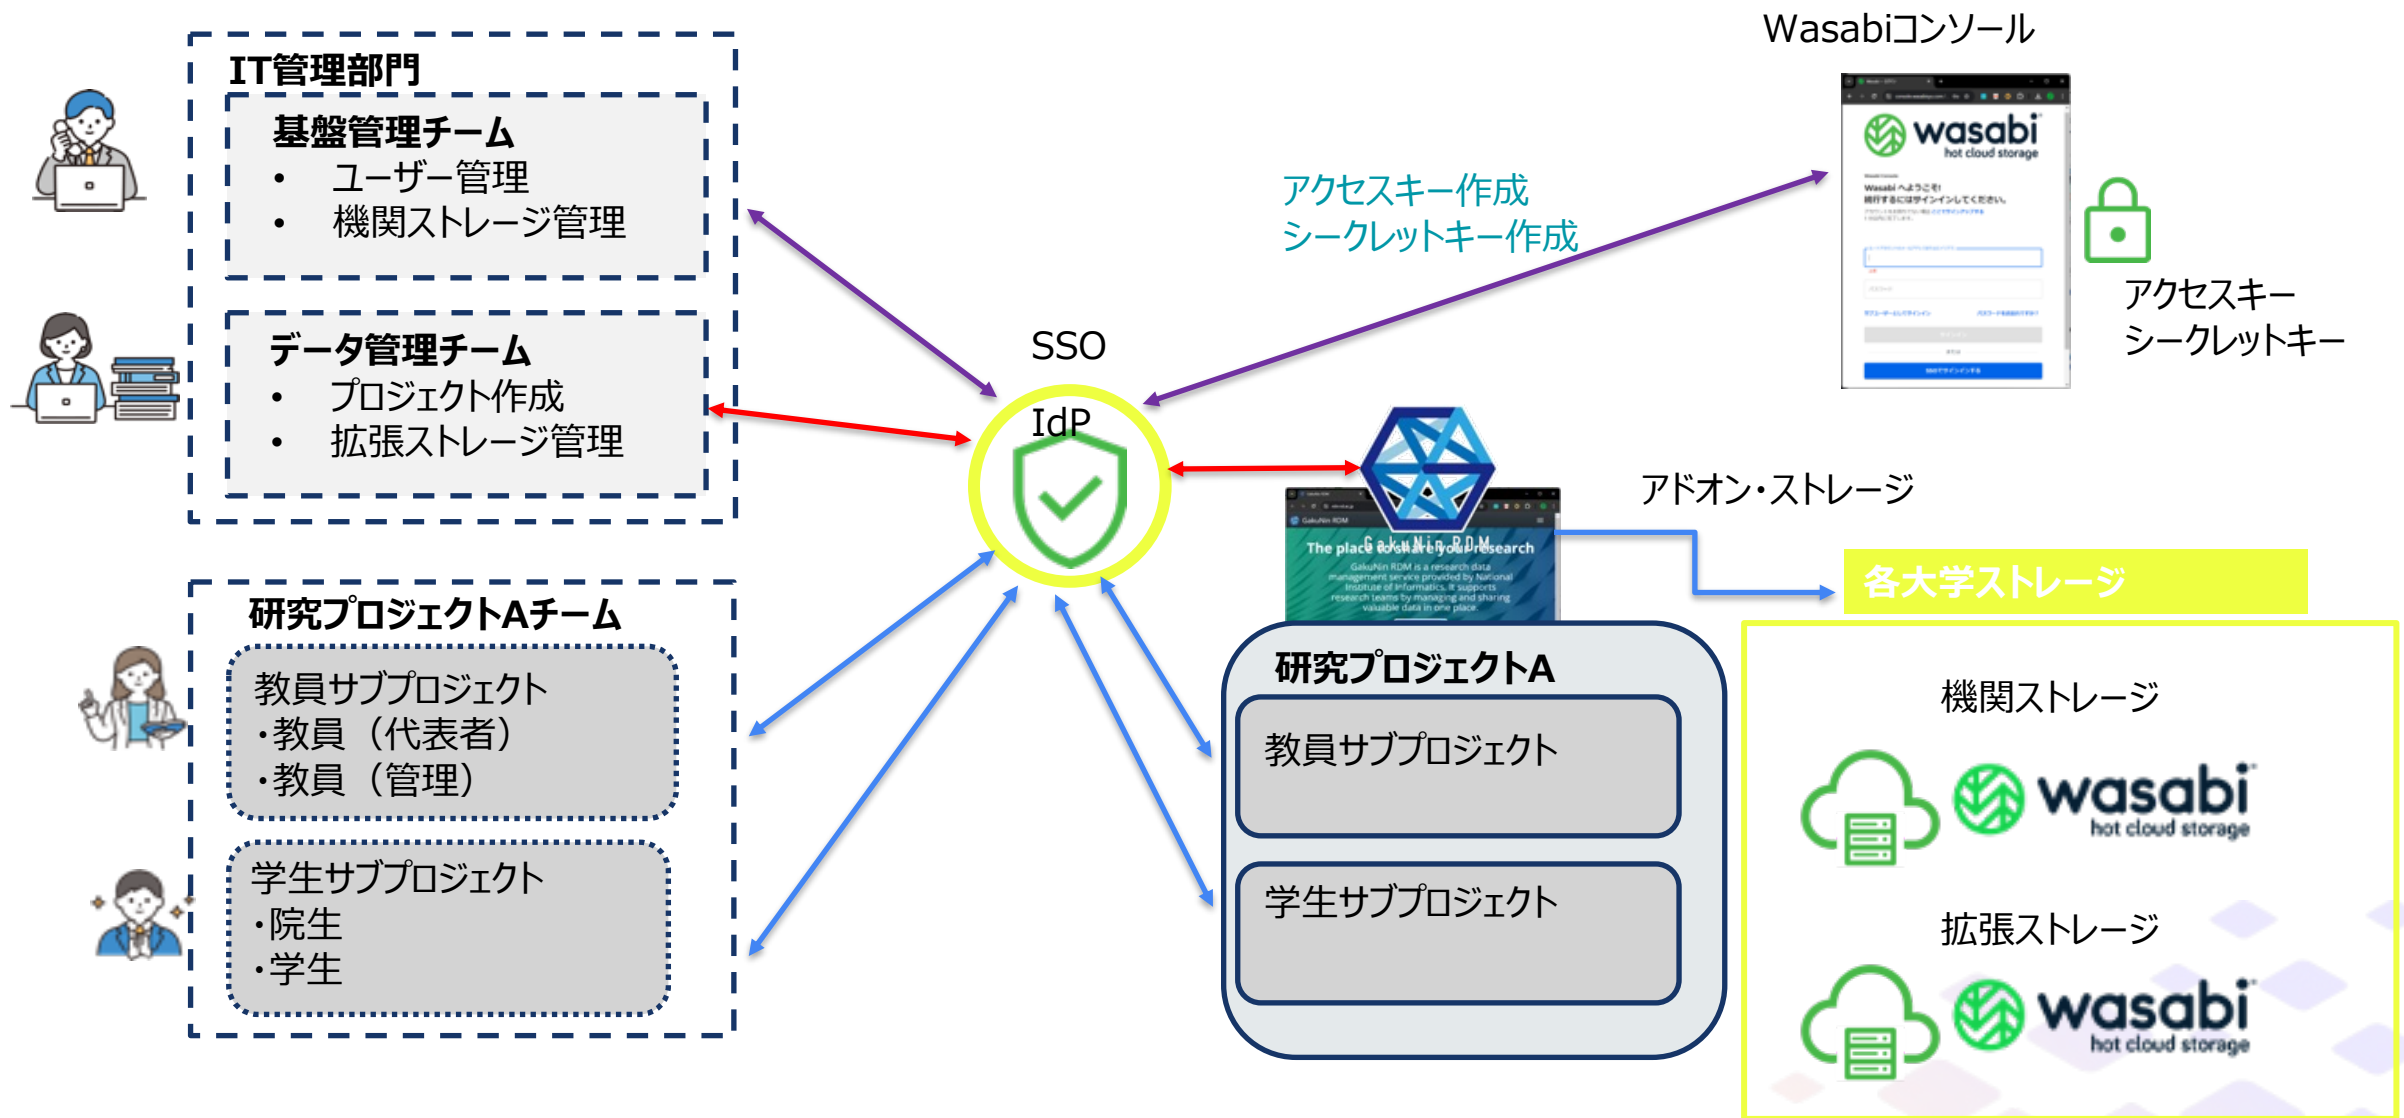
IT管理部門

基盤管理チーム
• ユーザー管理
• 機関ストレージ管理

データ管理チーム
• プロジェクト作成
• 拡張ストレージ管理

研究プロジェクトAチーム

教員サブプロジェクト
・教員（代表者）
・教員（管理）

学生サブプロジェクト
・院生
・学生

SSO
IdP

アクセスキー作成
シークレットキー作成

Wasabiコンソール

wasabi
hot cloud storage

アクセスキー
シークレットキー

GakuNin RDM
The place to share your research

アドオン・ストレージ

各大学ストレージ

研究プロジェクトA

教員サブプロジェクト

学生サブプロジェクト

機関ストレージ

wasabi
hot cloud storage

拡張ストレージ

wasabi
hot cloud storage